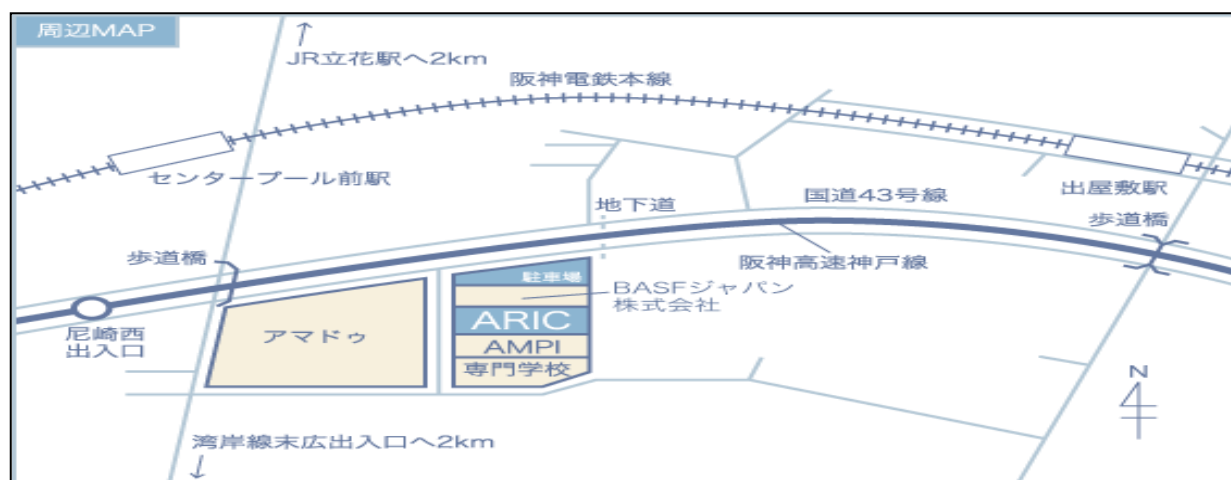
周辺MAP

↑
JR立花駅へ2km

阪神電鉄本線

センタープール前駅

出屋敷駅

地下道

国道43号線

歩道橋

歩道橋

阪神高速神戸線

尼崎西
出入口

アマドゥ

駐車場

BASFジャパン
株式会社

ARIC

AMPI

専門学校

N

湾岸線末広出入口へ2km
↓